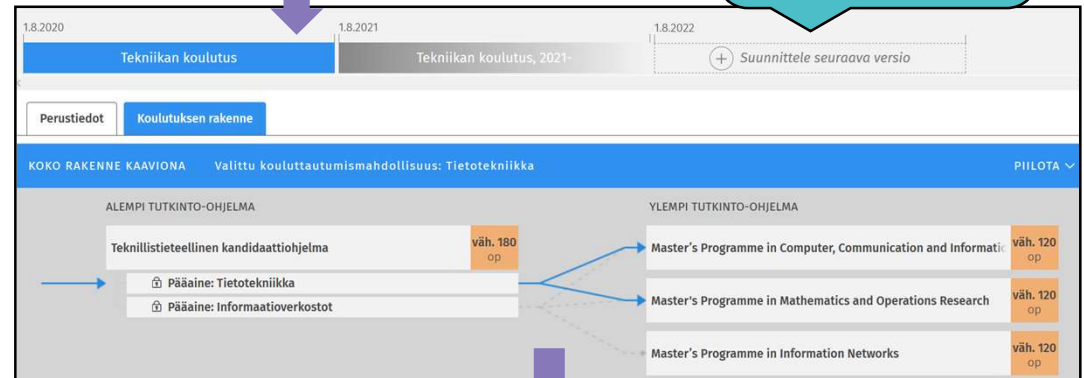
1.8.2020

Tekniikan koulutus

1.8.2021

Tekniikan koulutus, 2021-

1.8.2022

+ Suunnittele seuraava versio

Perustiedot

Koulutuksen rakenne

KOKO RAKENNE KAAVIONA Valittu kouluttautumismahdollisuus: Tietotekniikka

PIILOTA

ALEMPI TUTKINTO-OHJELMA

Teknillistieteellinen kandidaattiohjelma

väh. 180 op

Pääaine: Tietotekniikka

Pääaine: Informaatioverkostot

YLEMPI TUTKINTO-OHJELMA

Master's Programme in Computer, Communication and Informatio

väh. 120 op

Master's Programme in Mathematics and Operations Research

väh. 120 op

Master's Programme in Information Networks

väh. 120 op